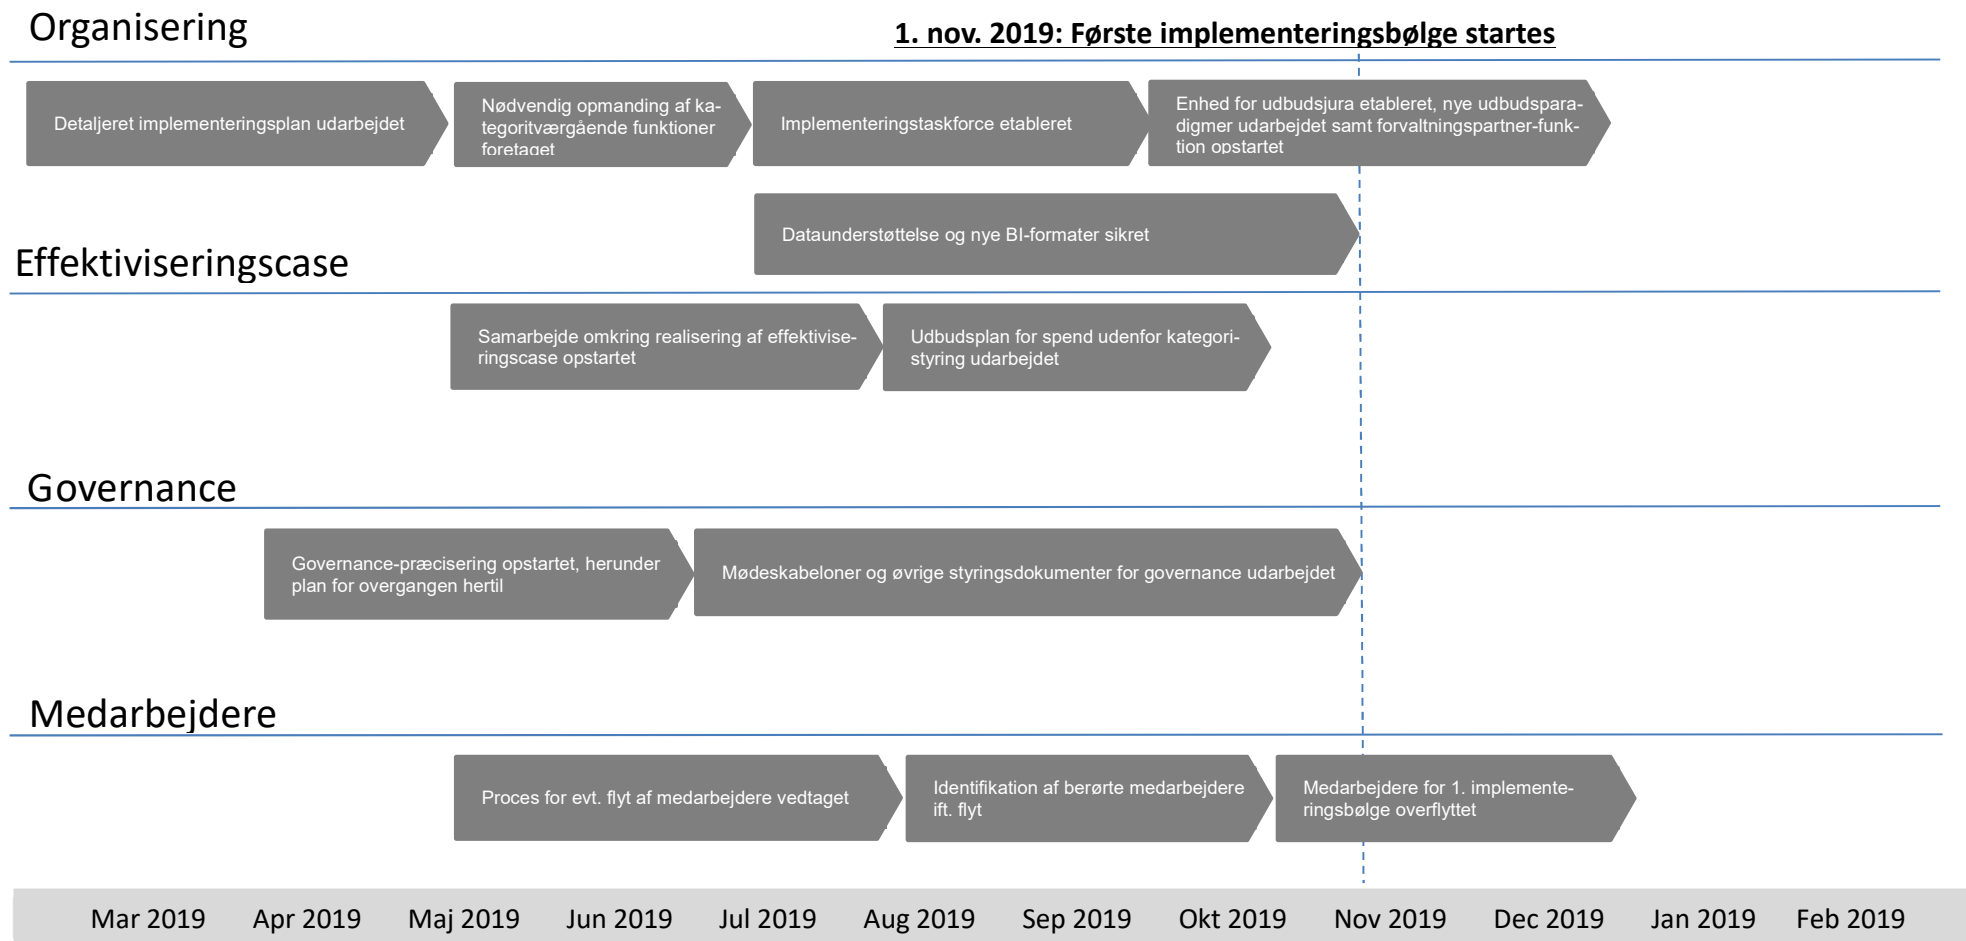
Organisering

1. nov. 2019: Første implementeringsbølge startes

Detaljeret implementeringsplan udarbejdet

Nødvendig opmanding af kategoritværgående funktioner foretaget

Implementeringstaskforce etableret

Enhed for udbudsjura etableret, nye udbudsparadigmer udarbejdet samt forvaltningspartner-funktion opstartet

Dataunderstøttelse og nye BI-formater sikret

Effektiviseringscase

Samarbejde omkring realisering af effektiviseringscase opstartet

Udbudsplan for spend udenfor kategoristyring udarbejdet

Governance

Governance-præcisering opstartet, herunder plan for overgangen hertil

Mødeskabeloner og øvrige styringsdokumenter for governance udarbejdet

Medarbejdere

Proces for evt. flyt af medarbejdere vedtaget

Identifikation af berørte medarbejdere ift. flyt

Medarbejdere for 1. implementeringsbølge overflyttet

| Mar 2019 | Apr 2019 | Maj 2019 | Jun 2019 | Jul 2019 | Aug 2019 | Sep 2019 | Okt 2019 | Nov 2019 | Dec 2019 | Jan 2019 | Feb 2019 |
|---|---|---|---|---|---|---|---|---|---|---|---|